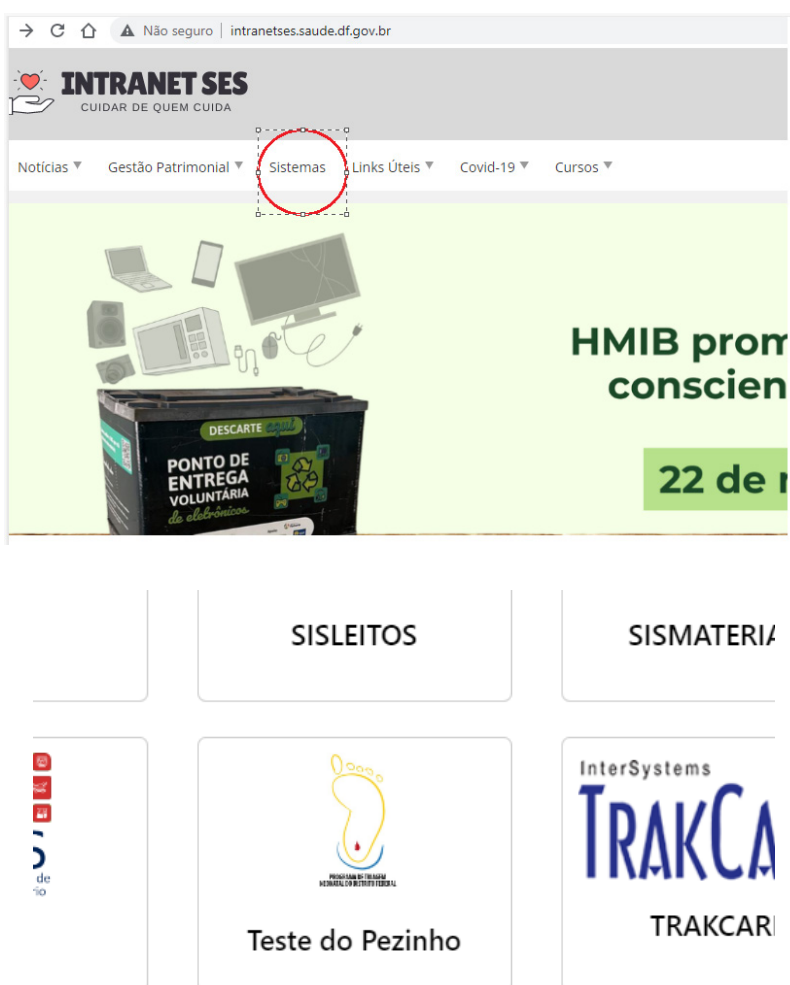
Não seguro | intranetses.saude.df.gov.br

INTRANET SES
CUIDAR DE QUEM CUIDA

Notícias ▼ Gestão Patrimonial ▼ Sistemas Links Úteis ▼ Covid-19 ▼ Cursos ▼

DESCARTE aqui
PONTO DE ENTREGA VOLUNTÁRIA de eletrônicos

HMIB prom
conscien

22 de

SISLEITOS

SISMATERIA

de
rio

PROGRAMA DE TRIAGEM NEONATAL DO DISTRITO FEDERAL

Teste do Pezinho

InterSystems
TRAKCA

TRAKCARI